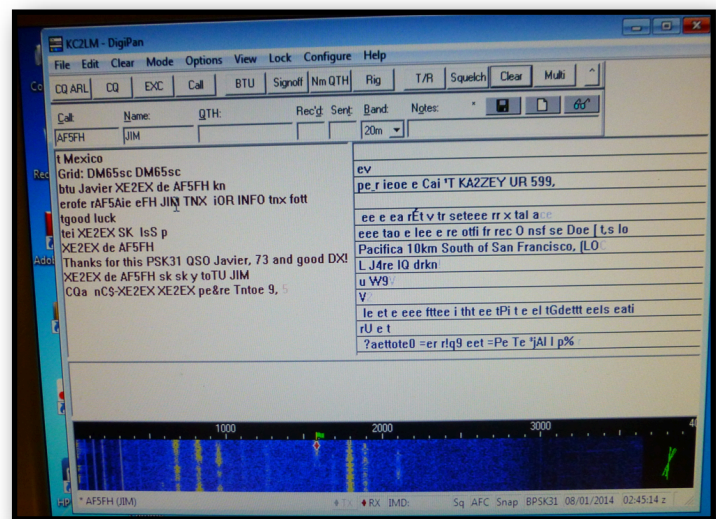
KC2LM - DigiPan

File Edit Clear Mode Options View Lock Configure Help

CQ ARL CQ EXC Call BTU Signoff Nm QTH Rig T/R Squelch Clear Multi

Call: Name: QTH: Rec'd: Sent: Band: Notes:

AF5FH JIM 20m

t Mexico
Grid: DM65sc DM65sc
btu Javier XE2EX de AF5FH kn
erofe rAF5Aie eFH JIM TNX iOR INFO tnx fott
tgood luck
tei XE2EX SK IsS p
XE2EX de AF5FH
Thanks for this PSK31 QSO Javier, 73 and good DX!
XE2EX de AF5FH sk sk y toTU JIM
CQa nC$-XE2EX XE2EX pe&re Tntoe 9, 5

ev
pe r ieoe e Cai 'T KA2ZEY UR 599,
ee e ea rÉt v tr seteee rr x tal a
eee tao e lee e re otfi fr rec O nsf se Doe [ t,s lo
Pacifica 10km South of San Francisco, (LO
L J4re IQ drkn
u W9
V
le et e eee fttee i tht ee tPi t e el tGdettt eels eati
rU e t
?aettote0 =er r!q9 eet =Pe Te *jAl I p%

1000 2000 3000

* AF5FH (JIM) TX RX IMD: Sq AFC Snap BPSK31 08/01/2014 02:45:14 z